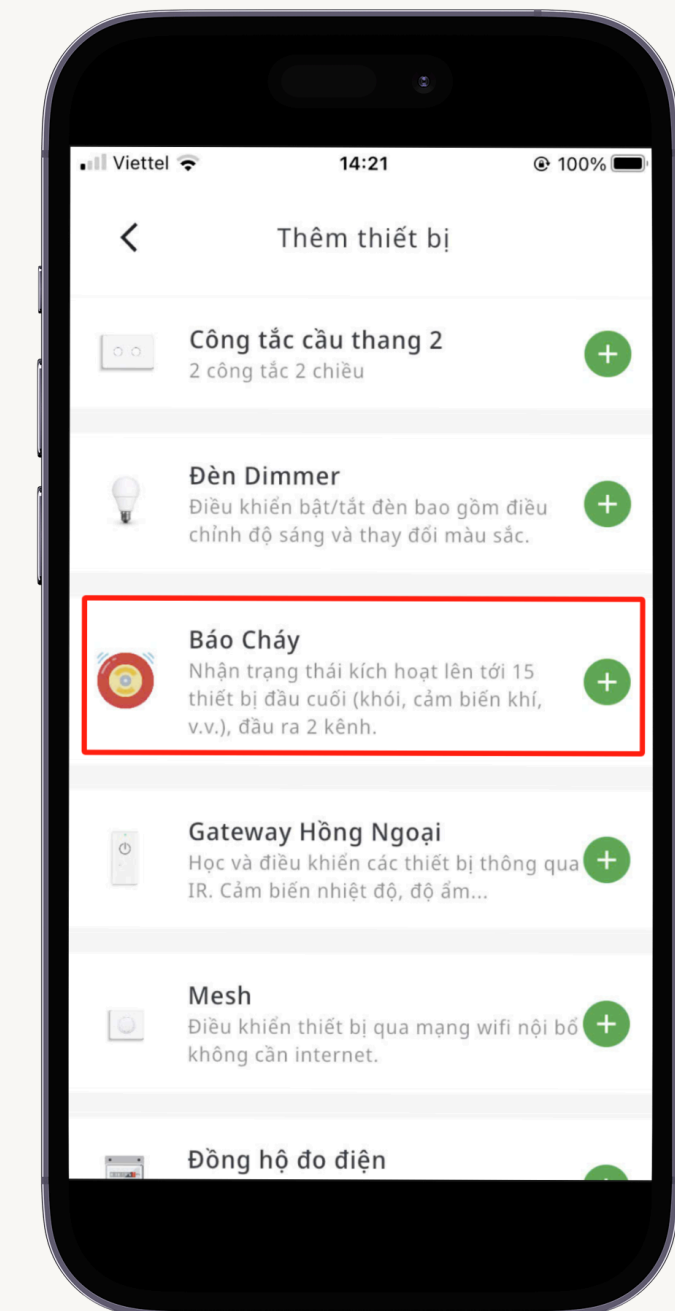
Viettel 14:21 100%

<

Thêm thiết bị

Công tắc cầu thang 2
2 công tắc 2 chiều

+

Đèn Dimmer
Điều khiển bật/tắt đèn bao gồm điều chỉnh độ sáng và thay đổi màu sắc.

+

Báo Cháy
Nhận trạng thái kích hoạt lên tới 15 thiết bị đầu cuối (khói, cảm biến khí, v.v.), đầu ra 2 kênh.

+

Gateway Hồng Ngoại
Học và điều khiển các thiết bị thông qua IR. Cảm biến nhiệt độ, độ ẩm...

+

Mesh
Điều khiển thiết bị qua mạng wifi nội bộ không cần internet.

+

Đồng hộ đo điện